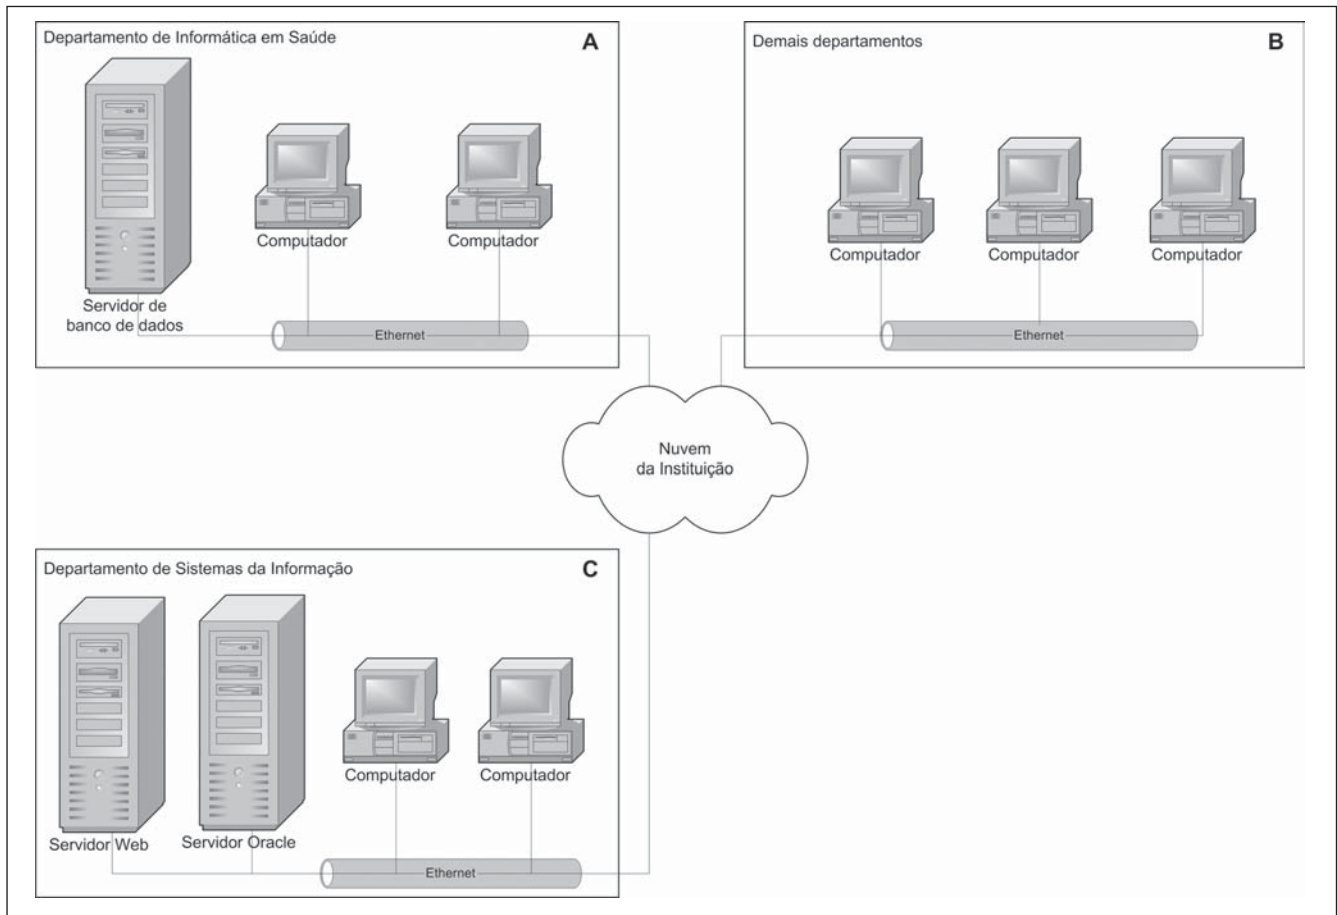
Departamento de Informática em Saúde

A

Servidor de banco de dados

Computador

Computador

Ethernet

Demais departamentos

B

Computador

Computador

Computador

Ethernet

Nuvem da Instituição

Departamento de Sistemas da Informação

C

Servidor Web

Servidor Oracle

Computador

Computador

Ethernet